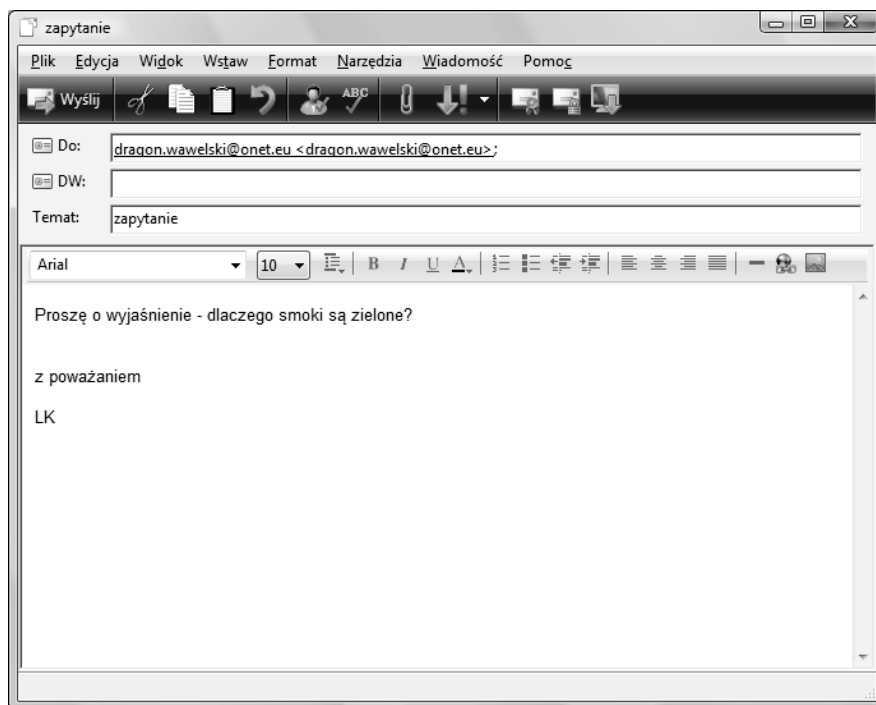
zapytanie

Plik Edycja Widok Wstaw Format Narzędzia Wiadomość Pomoc

Wyślij

Do: dragon.wawelski@onet.eu <dragon.wawelski@onet.eu>;

DW:

Temat: zapytanie

Arial 10

Proszę o wyjaśnienie - dlaczego smoki są zielone?

z poważaniem

LK